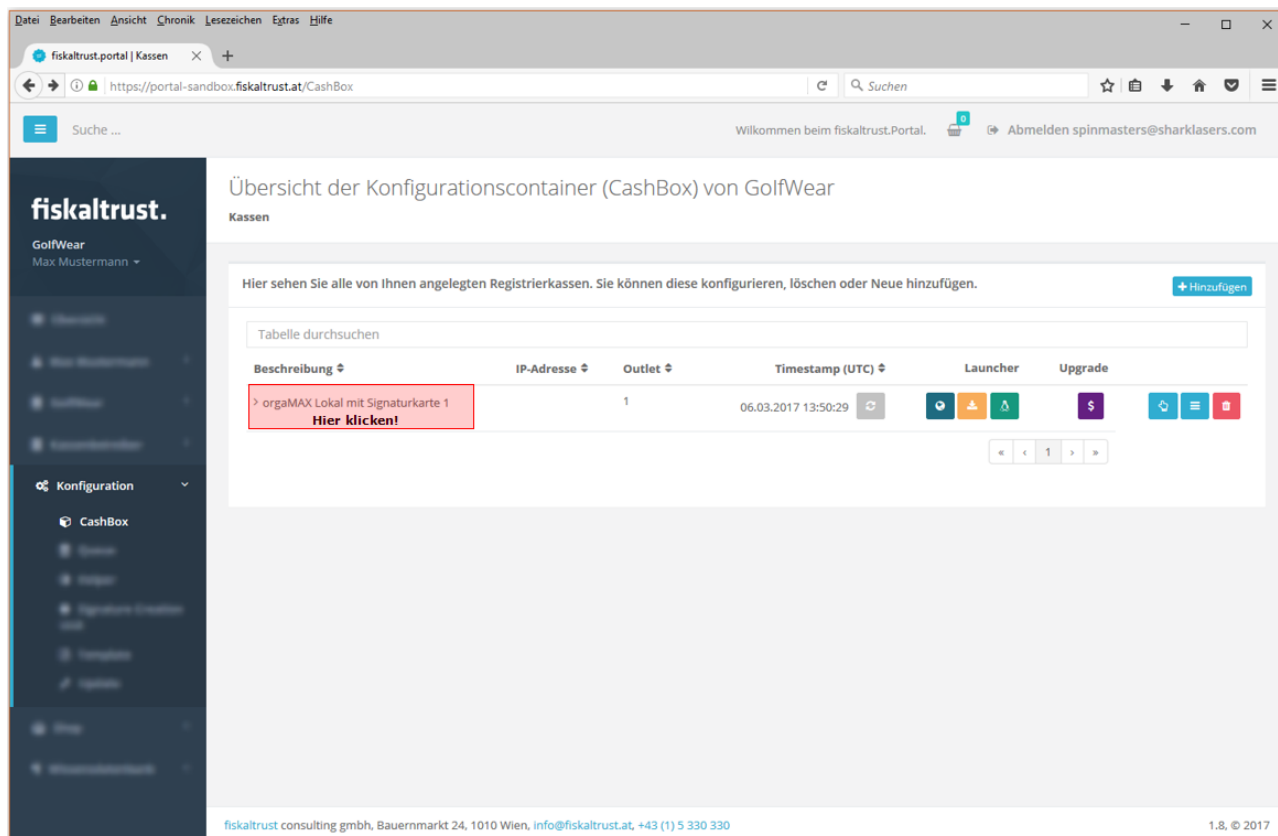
Datei Bearbeiten Ansicht Chronik Lesezeichen Extras Hilfe

fiskaltrust.portal | Kassen

https://portal-sandbox.fiskaltrust.at/CashBox

Suchen

Suche ...

Wilkommen beim fiskaltrust.Portal.

0

Abmelden spinmasters@sharklasers.com

fiskaltrust.

GolfWear
Max Mustermann

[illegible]
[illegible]
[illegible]
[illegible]

Konfiguration

CashBox
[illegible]
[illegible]
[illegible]
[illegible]
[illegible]
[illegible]
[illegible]

Übersicht der Konfigurationscontainer (CashBox) von GolfWear

Kassen

Hier sehen Sie alle von Ihnen angelegten Registrierkassen. Sie können diese konfigurieren, löschen oder Neue hinzufügen.

+Hinzufügen

Tabelle durchsuchen

| Beschreibung | IP-Adresse | Outlet | Timestamp (UTC) | Launcher | Upgrade |
|---|---|---|---|---|---|
| orgaMAX Lokal mit Signaturkarte 1 Hier klicken! | | 1 | 06.03.2017 13:50:29 | | $ |

« ‹ 1 › »

fiskaltrust consulting gmbh, Bauernmarkt 24, 1010 Wien, info@fiskaltrust.at, +43 (1) 5 330 330

1.8, © 2017